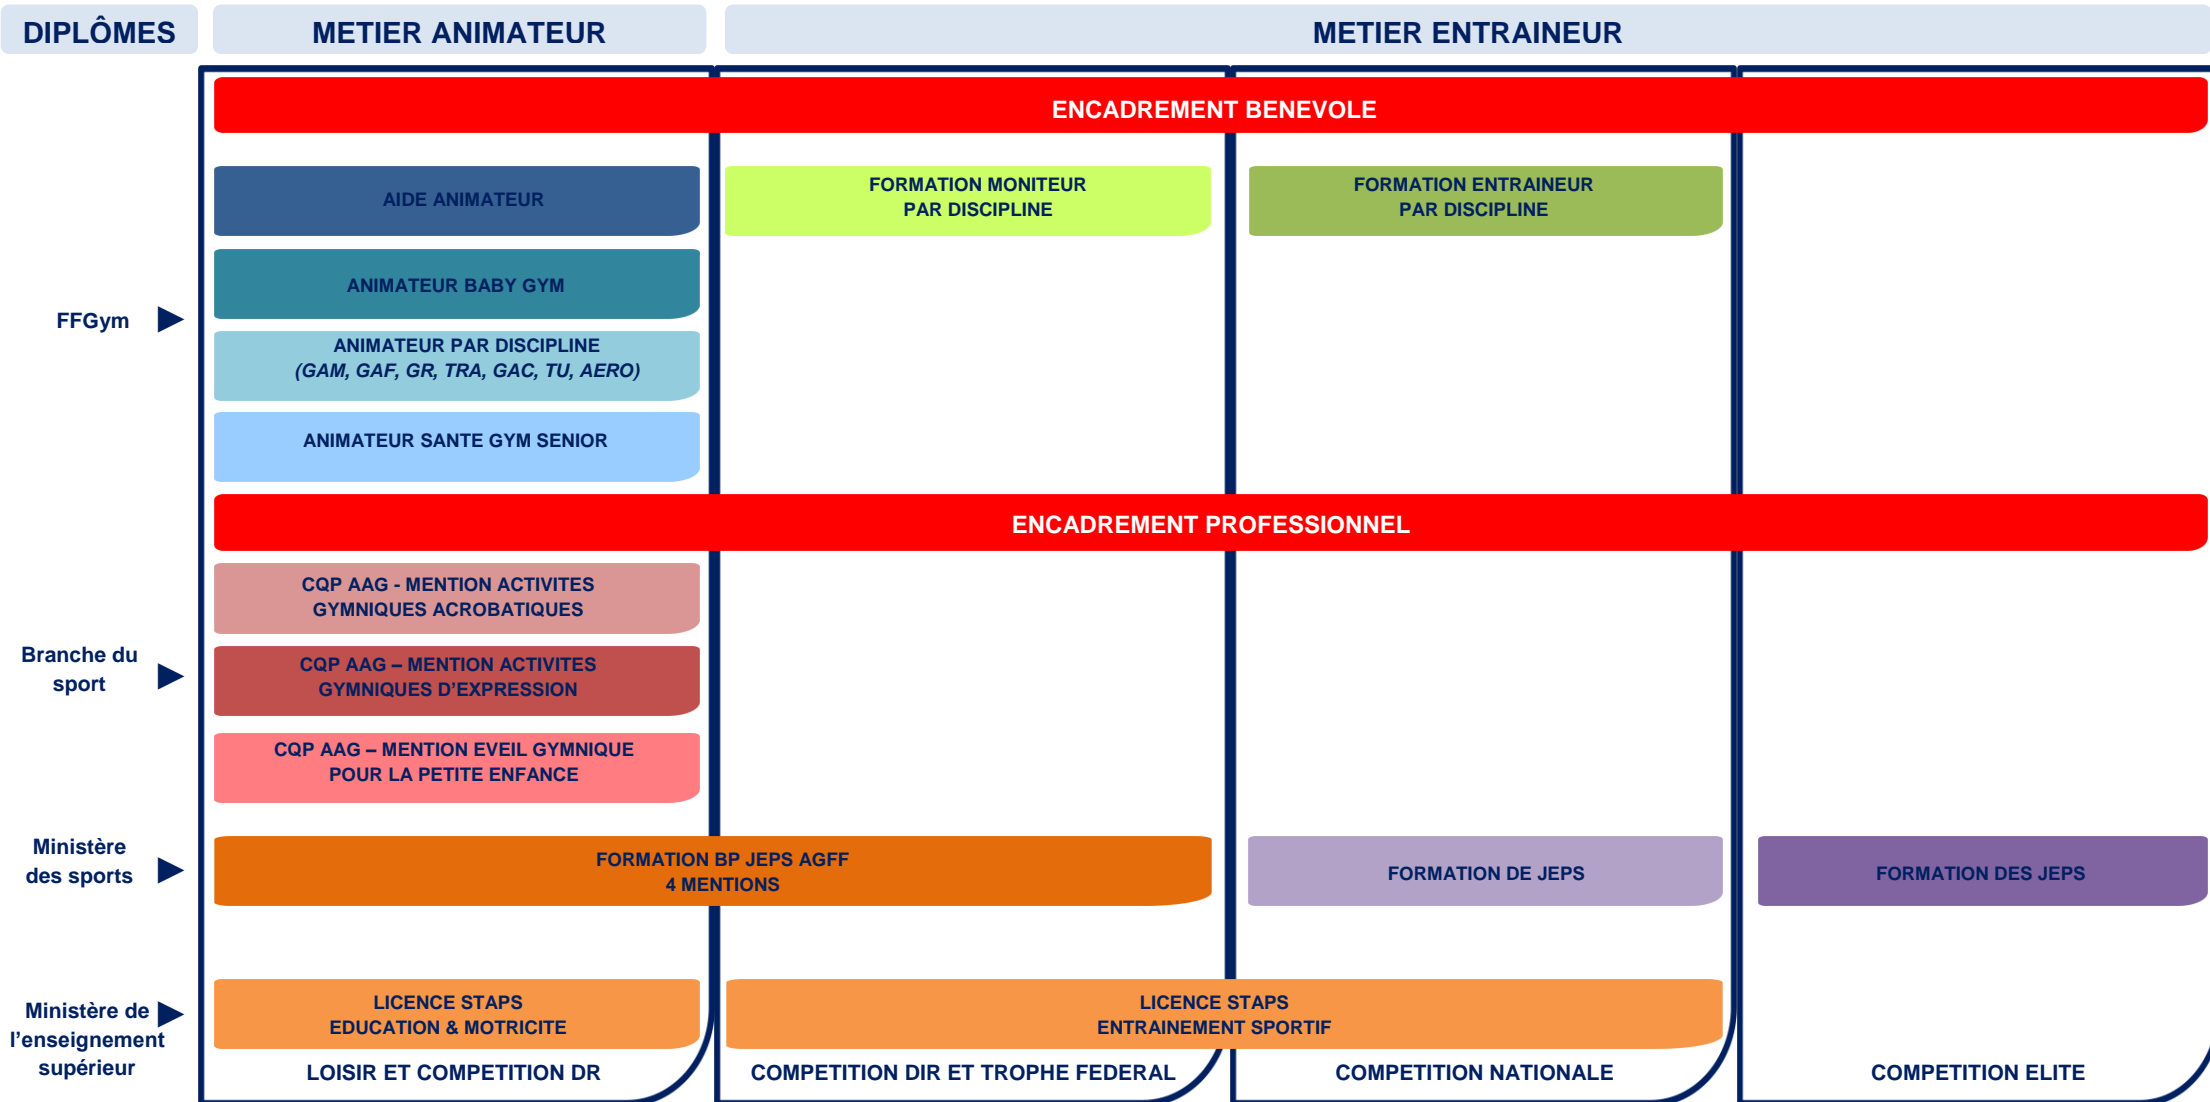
DIPLÔMES

METIER ANIMATEUR

METIER ENTRAINEUR

ENCADREMENT BENEVOLE

AIDE ANIMATEUR

FORMATION MONITEUR PAR DISCIPLINE

FORMATION ENTRAINEUR PAR DISCIPLINE

ANIMATEUR BABY GYM

FFGym

ANIMATEUR PAR DISCIPLINE (GAM, GAF, GR, TRA, GAC, TU, AERO)

ANIMATEUR SANTE GYM SENIOR

ENCADREMENT PROFESSIONNEL

CQP AAG - MENTION ACTIVITES GYMNIQUES ACROBATIQUES

Branche du sport

CQP AAG – MENTION ACTIVITES GYMNIQUES D'EXPRESSION

CQP AAG – MENTION EVEIL GYMNIQUE POUR LA PETITE ENFANCE

Ministère des sports

FORMATION BP JEPS AGFF 4 MENTIONS

FORMATION DE JEPS

FORMATION DES JEPS

Ministère de l'enseignement supérieur

LICENCE STAPS EDUCATION & MOTRICITE

LICENCE STAPS ENTRAINEMENT SPORTIF

LOISIR ET COMPETITION DR

COMPETITION DIR ET TROPHE FEDERAL

COMPETITION NATIONALE

COMPETITION ELITE